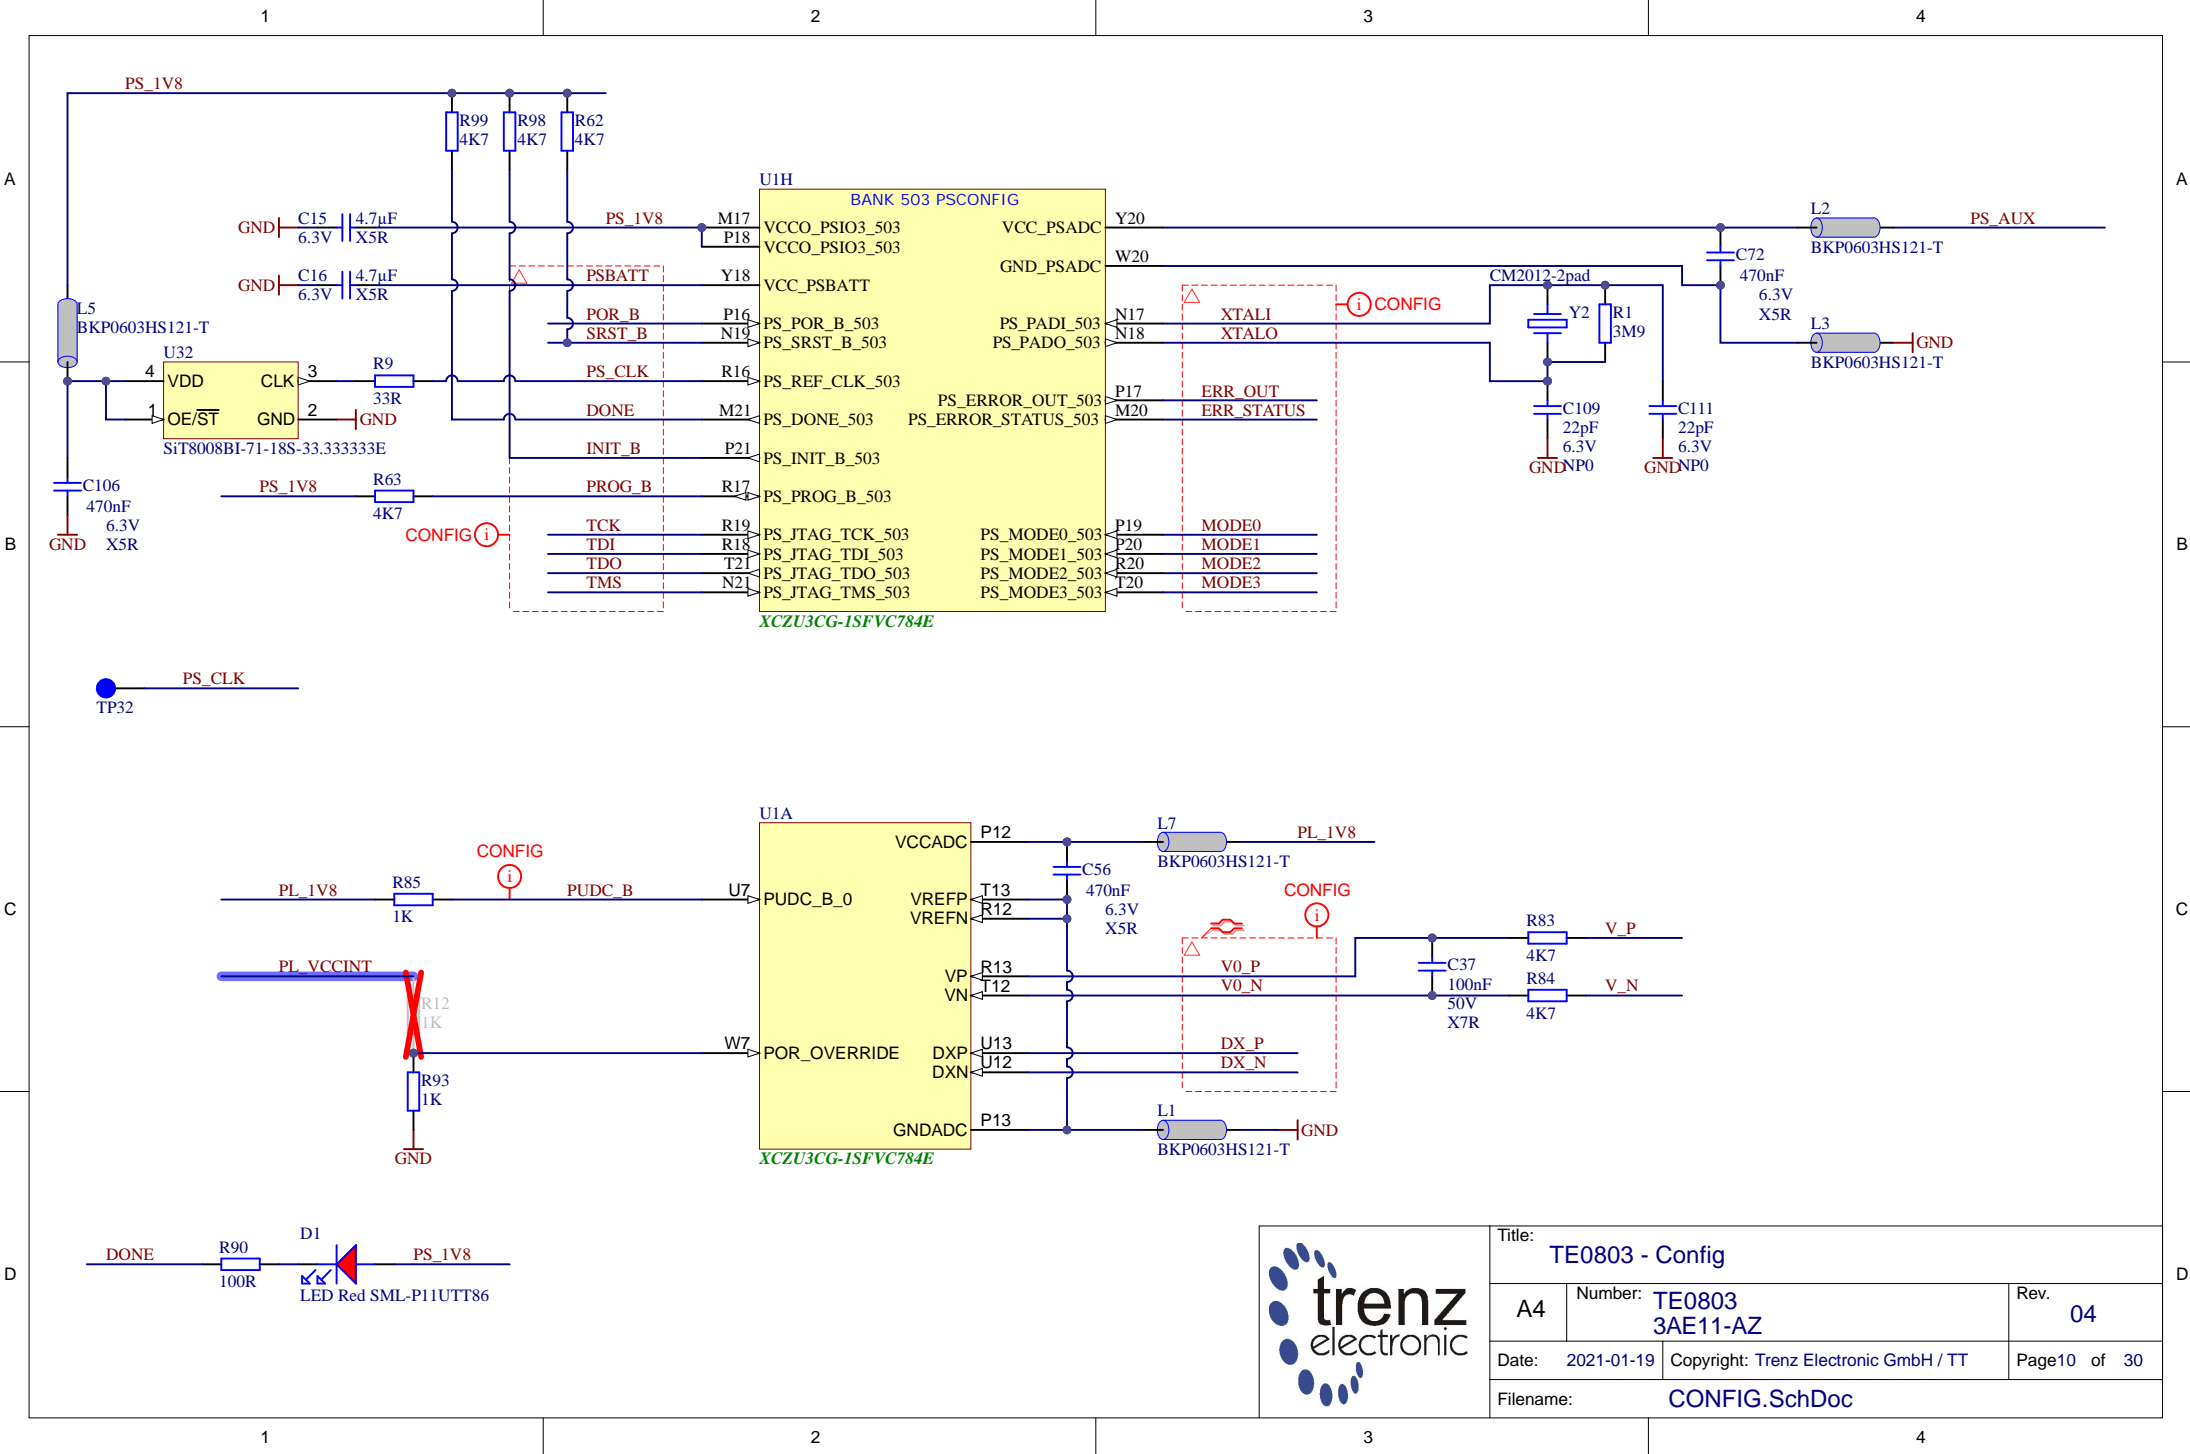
1 2 3 4

A B C D

PS_1V8
R99 4K7
R98 4K7
R62 4K7

U1H
BANK 503 PSCONFIG

GND C15 6.3V 4.7µF X5R
GND C16 6.3V 4.7µF X5R

PS_1V8 M17 VCCO_PSIO3_503
P18 VCCO_PSIO3_503
PSBATT Y18 VCC_PSBATT
POR_B P16 PS_POR_B_503
SRST_B N19 PS_SRST_B_503
PS_CLK R16 PS_REF_CLK_503
DONE M21 PS_DONE_503
INIT_B P21 PS_INIT_B_503
PROG_B R17 PS_PROG_B_503
TCK R19 PS_JTAG_TCK_503
TDI R18 PS_JTAG_TDI_503
TDO T21 PS_JTAG_TDO_503
TMS N21 PS_JTAG_TMS_503

VCC_PSADC Y20
GND_PSADC W20
PS_PADI_503 N17 XTALI
PS_PADO_503 N18 XTALO
PS_ERROR_OUT_503 P17 ERR_OUT
PS_ERROR_STATUS_503 M20 ERR_STATUS
PS_MODE0_503 P19 MODE0
PS_MODE1_503 P20 MODE1
PS_MODE2_503 R20 MODE2
PS_MODE3_503 T20 MODE3
XCZU3CG-1SFVC784E

CONFIG
L2 BKP0603HS121-T PS_AUX
C72 470nF 6.3V X5R
L3 BKP0603HS121-T GND
CM2012-2pad
Y2
R1 3M9
C109 22pF 6.3V GND NP0
C111 22pF 6.3V GND NP0

L5 BKP0603HS121-T
U32
4 VDD CLK 3
1 OE/$\overline{ST}$ GND 2
SiT8008BI-71-18S-33.333333E
R9 33R
GND
C106 470nF 6.3V X5R
GND
PS_1V8 R63 4K7
CONFIG

PS_CLK
TP32

U1A
PL_1V8 R85 1K
CONFIG
PUDC_B U7 PUDC_B_0
VCCADC P12
VREFP T13
VREFN R12
VP R13
VN T12
DXP U13
DXN U12
GNDADC P13
W7 POR_OVERRIDE
XCZU3CG-1SFVC784E
L7 BKP0603HS121-T PL_1V8
C56 470nF 6.3V X5R
CONFIG
V0_P
V0_N
DX_P
DX_N
C37 100nF 50V X7R
R83 4K7 V_P
R84 4K7 V_N
L1 BKP0603HS121-T GND

PL_VCCINT
R12 1K
R93 1K
GND

DONE R90 100R
D1
PS_1V8
LED Red SML-P11UTT86

trenz electronic
Title: TE0803 - Config
A4 Number: TE0803 3AE11-AZ
Rev. 04
Date: 2021-01-19 Copyright: Trenz Electronic GmbH / TT
Page10 of 30
Filename: CONFIG.SchDoc